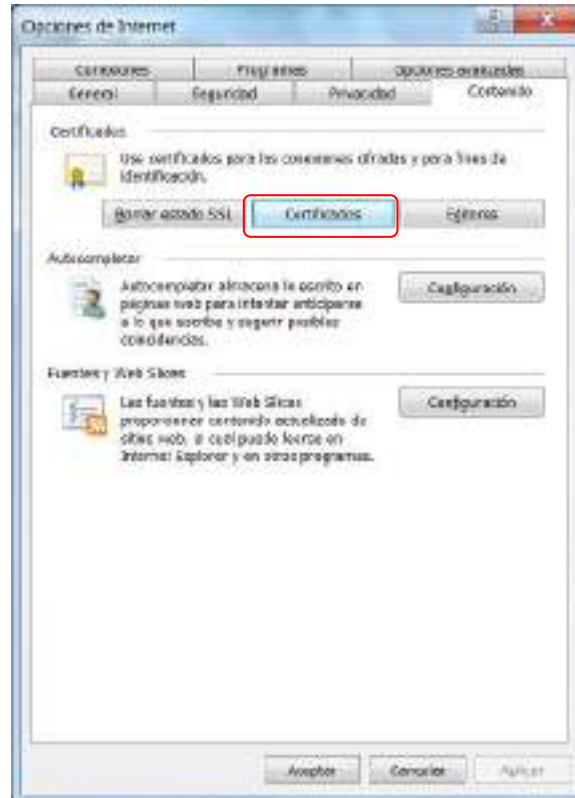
Opciones de Internet

Conexiones | Programas | Opciones avanzadas
General | Seguridad | Privacidad | Contenido

Certificados

Use certificados para las conexiones cifradas y para fines de identificación.

Borrar estado SSL | Certificados | Editores

Autocompletar

Autocompletar almacena lo escrito en páginas web para intentar anticiparse a lo que escriba y sugerir posibles coincidencias.

Configuración

Fuentes y Web Slices

Las fuentes y las Web Slices proporcionan contenido actualizado de sitios web, el cual puede leerse en Internet Explorer y en otros programas.

Configuración

Aceptar | Cancelar | Aplicar